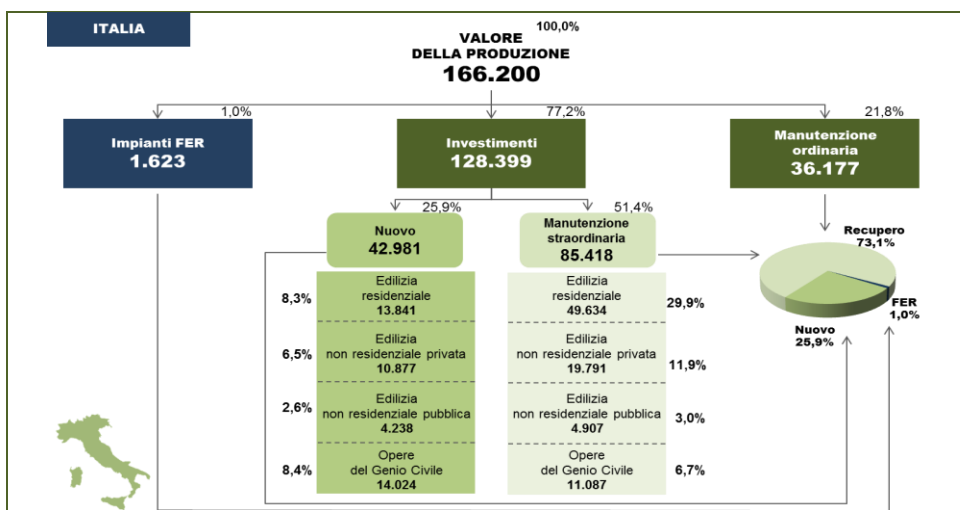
ITALIA

100,0%
VALORE
DELLA PRODUZIONE
166.200

1,0%
Impianti FER
1.623

77,2%
Investimenti
128.399

21,8%
Manutenzione ordinaria
36.177

25,9%
Nuovo
42.981

51,4%
Manutenzione straordinaria
85.418

8,3%
Edilizia residenziale
13.841

6,5%
Edilizia non residenziale privata
10.877

2,6%
Edilizia non residenziale pubblica
4.238

8,4%
Opere del Genio Civile
14.024

Edilizia residenziale
49.634
29,9%

Edilizia non residenziale privata
19.791
11,9%

Edilizia non residenziale pubblica
4.907
3,0%

Opere del Genio Civile
11.087
6,7%

Recupero
73,1%

FER
1,0%

Nuovo
25,9%